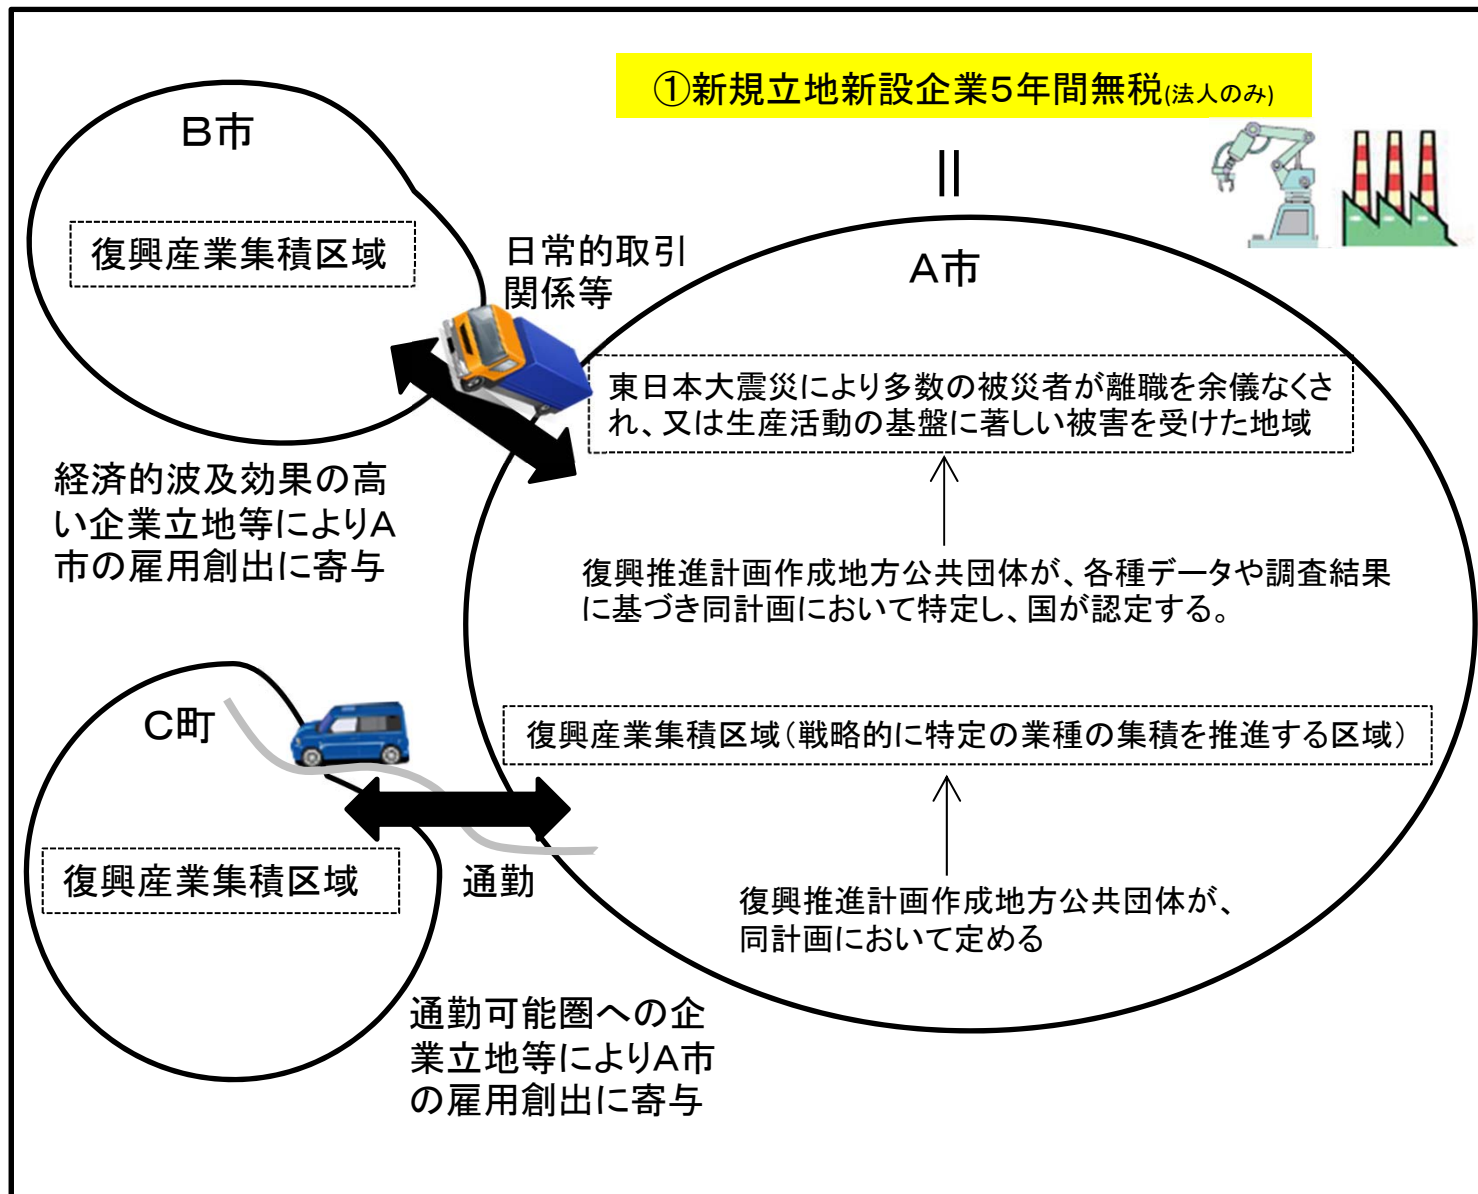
①新規立地新設企業5年間無税(法人のみ)

||

B市

復興産業集積区域

日常的取引関係等

A市

東日本大震災により多数の被災者が離職を余儀なくされ、又は生産活動の基盤に著しい被害を受けた地域

経済的波及効果の高い企業立地等によりA市の雇用創出に寄与

復興推進計画作成地方公共団体が、各種データや調査結果に基づき同計画において特定し、国が認定する。

C町

復興産業集積区域（戦略的に特定の業種の集積を推進する区域）

復興産業集積区域

通勤

復興推進計画作成地方公共団体が、同計画において定める

通勤可能圏への企業立地等によりA市の雇用創出に寄与